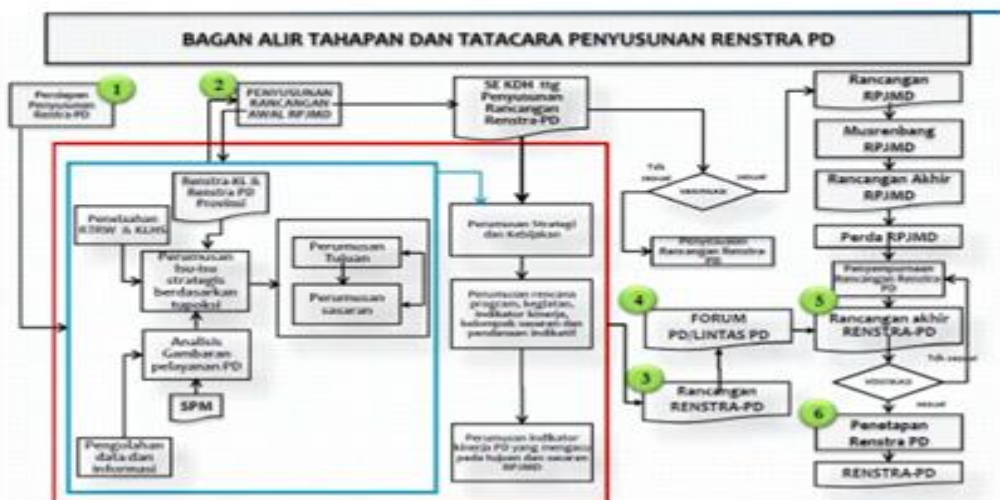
BAGAN ALIR TAHAPAN DAN TATACARA PENYUSUNAN RENSTRA PD

1
Persiapan Penyusunan Renstra PD

2
PENYUSUNAN RANCANGAN AWAL RPJMD

SE KDH ttg Penyusunan Rancangan Renstra-PD

Rancangan RPJMD

Musrenbang RPJMD

Rancangan Akhir RPJMD

Perda RPJMD

Renstra KL & Renstra PD Provinsi

Penelaahan RTRW & KLHS

Perumusan Isu-isu strategis berdasarkan tupoksi

Perumusan Tujuan

Perumusan sasaran

Analisis Gambaran pelayanan PD

SPM

Pengolahan data dan informasi

Perumusan Strategi dan Kebijakan

Perumusan rencana program, kegiatan, indikator kinerja, kelompok sasaran dan pendanaan indikatif

Perumusan Indikator kinerja PD yang mengacu pada tujuan dan sasaran RPJMD

Tdk sesuai
VERIFIKASI
sesuai

Penyesuaian Rancangan Renstra PD

4
FORUM PD/LINTAS PD

3
Rancangan RENSTRA-PD

Penyempurnaan Rancangan Renstra PD

5
Rancangan akhir RENSTRA-PD

Tdk sesuai
VERIFIKASI
sesuai

6
Penetapan Renstra PD

RENSTRA-PD